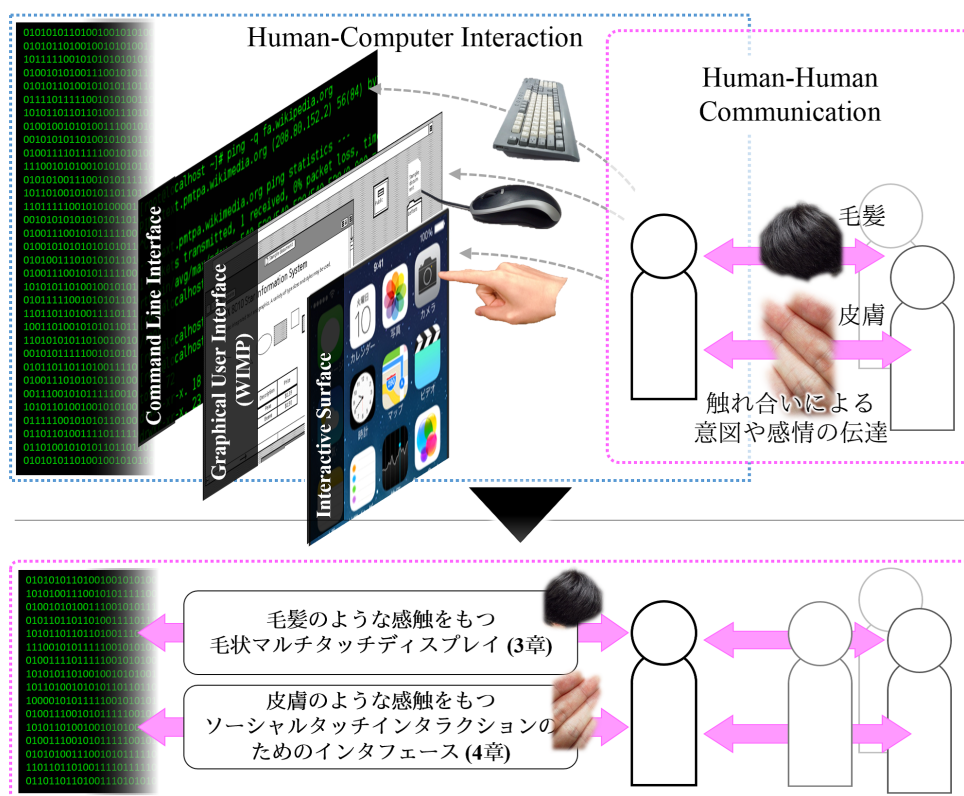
Human-Computer Interaction

Human-Human Communication

Command Line Interface

Graphical User Interface (WIMP)

Interactive Surface

毛髪

皮膚

触れ合いによる意図や感情の伝達

毛髪のような感触をもつ
毛状マルチタッチディスプレイ (3章)

皮膚のような感触をもつ
ソーシャルタッチインタラクションのためのインタフェース (4章)